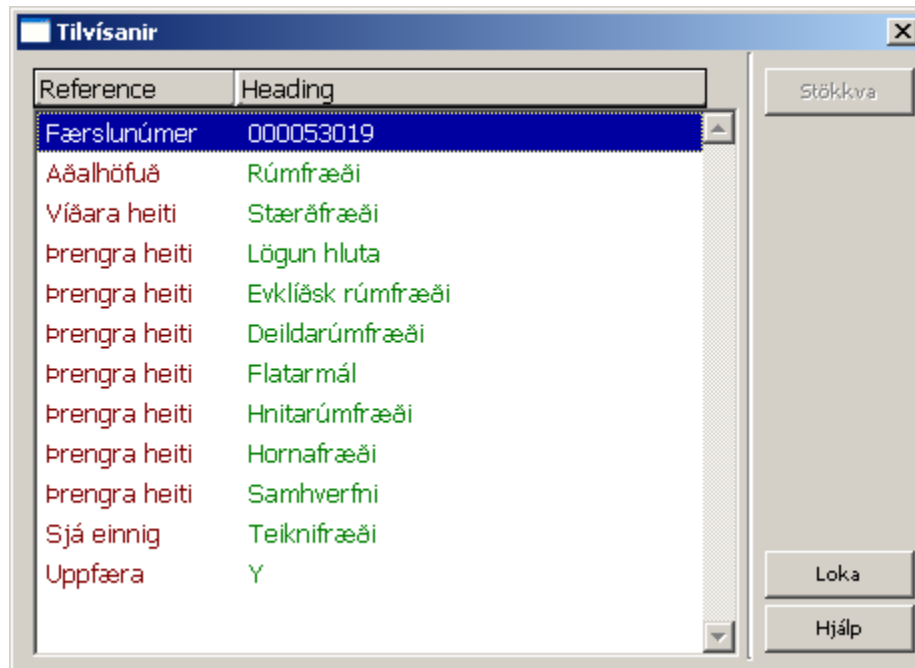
Tilvísanir

| Reference | Heading |
|---|---|
| Færslunúmer | 000053019 |
| Aðalhöfuð | Rúmfræði |
| Víðara heiti | Stærðfræði |
| Þrengra heiti | Lögun hluta |
| Þrengra heiti | Evklíðsk rúmfræði |
| Þrengra heiti | Deildarúmfræði |
| Þrengra heiti | Flatarmál |
| Þrengra heiti | Hnitarúmfræði |
| Þrengra heiti | Hornafræði |
| Þrengra heiti | Samhverfni |
| Sjá einnig | Teiknifræði |
| Uppfæra | Y |

Stökkva

Loka

Hjálp